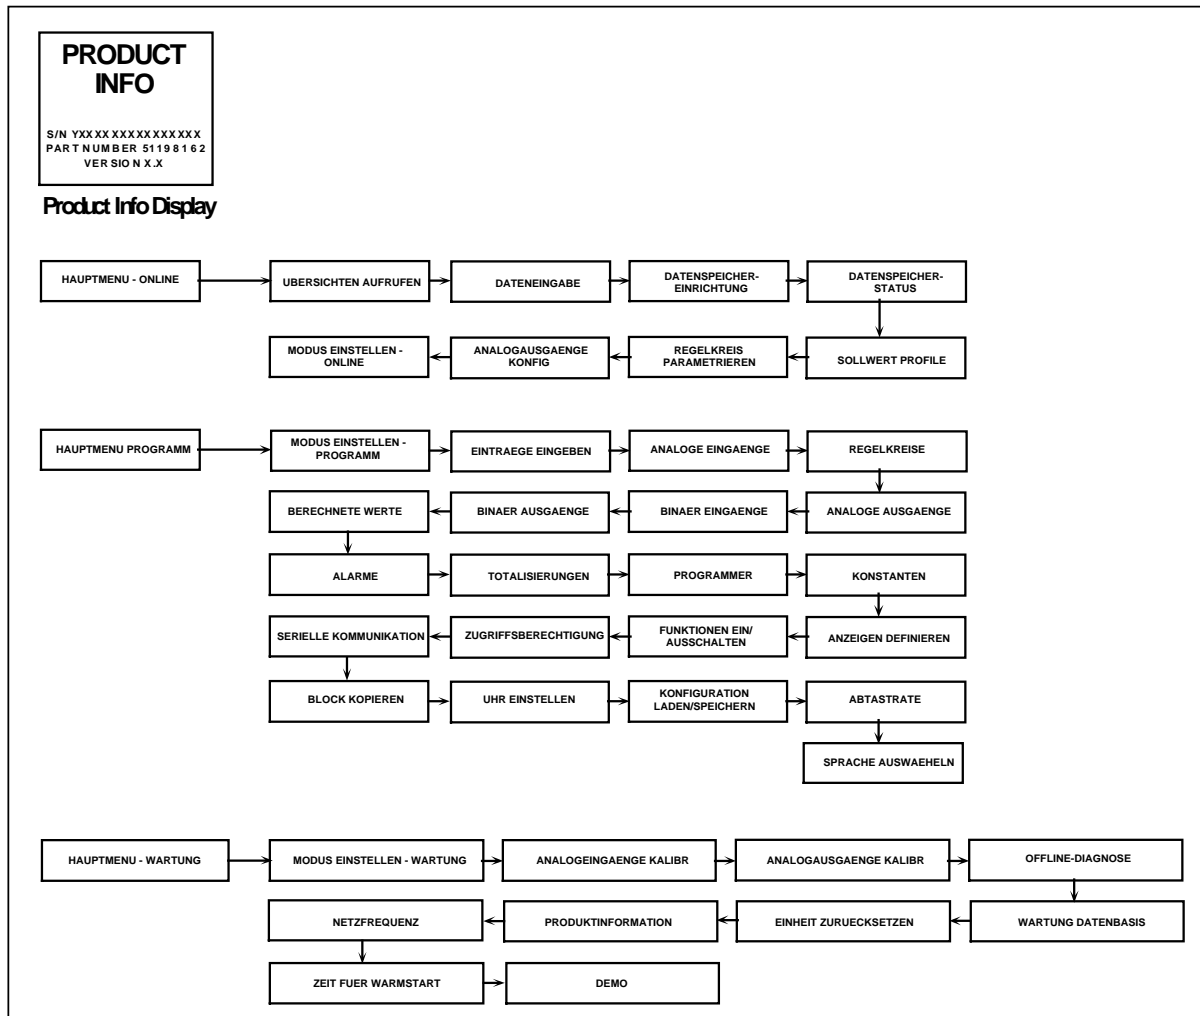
PRODUCT INFO

S/N YXXXXXXXXXXXXXXX
PART NUMBER 51198162
VERSION X.X

Product Info Display

HAUPTMENU - ONLINE

UBERSICHTEN AUFRUFEN

DATENEINGABE

DATENSPEICHER-EINRICHTUNG

DATENSPEICHER-STATUS

SOLLWERT PROFILE

REGELKREIS PARAMETRIEREN

ANALOGAUSGAENGE KONFIG

MODUS EINSTELLEN - ONLINE

HAUPTMENU PROGRAMM

MODUS EINSTELLEN - PROGRAMM

EINTRAEGE EINGEBEN

ANALOGE EINGAENGE

REGELKREISE

ANALOGE AUSGAENGE

BINAER EINGAENGE

BINAER AUSGAENGE

BERECHNETE WERTE

ALARME

TOTALISIERUNGEN

PROGRAMMER

KONSTANTEN

ANZEIGEN DEFINIEREN

FUNKTIONEN EIN/ AUSSCHALTEN

ZUGRIFFSBERECHTIGUNG

SERIELLE KOMMUNIKATION

BLOCK KOPIEREN

UHR EINSTELLEN

KONFIGURATION LADEN/SPEICHERN

ABTASTRATE

SPRACHE AUSWAEHELN

HAUPTMENU - WARTUNG

MODUS EINSTELLEN - WARTUNG

ANALOGEINGAENGE KALIBR

ANALOGAUSGAENGE KALIBR

OFFLINE-DIAGNOSE

WARTUNG DATENBASIS

EINHEIT ZURUECKSETZEN

PRODUKTINFORMATION

NETZFREQUENZ

ZEIT FUER WARMSTART

DEMO